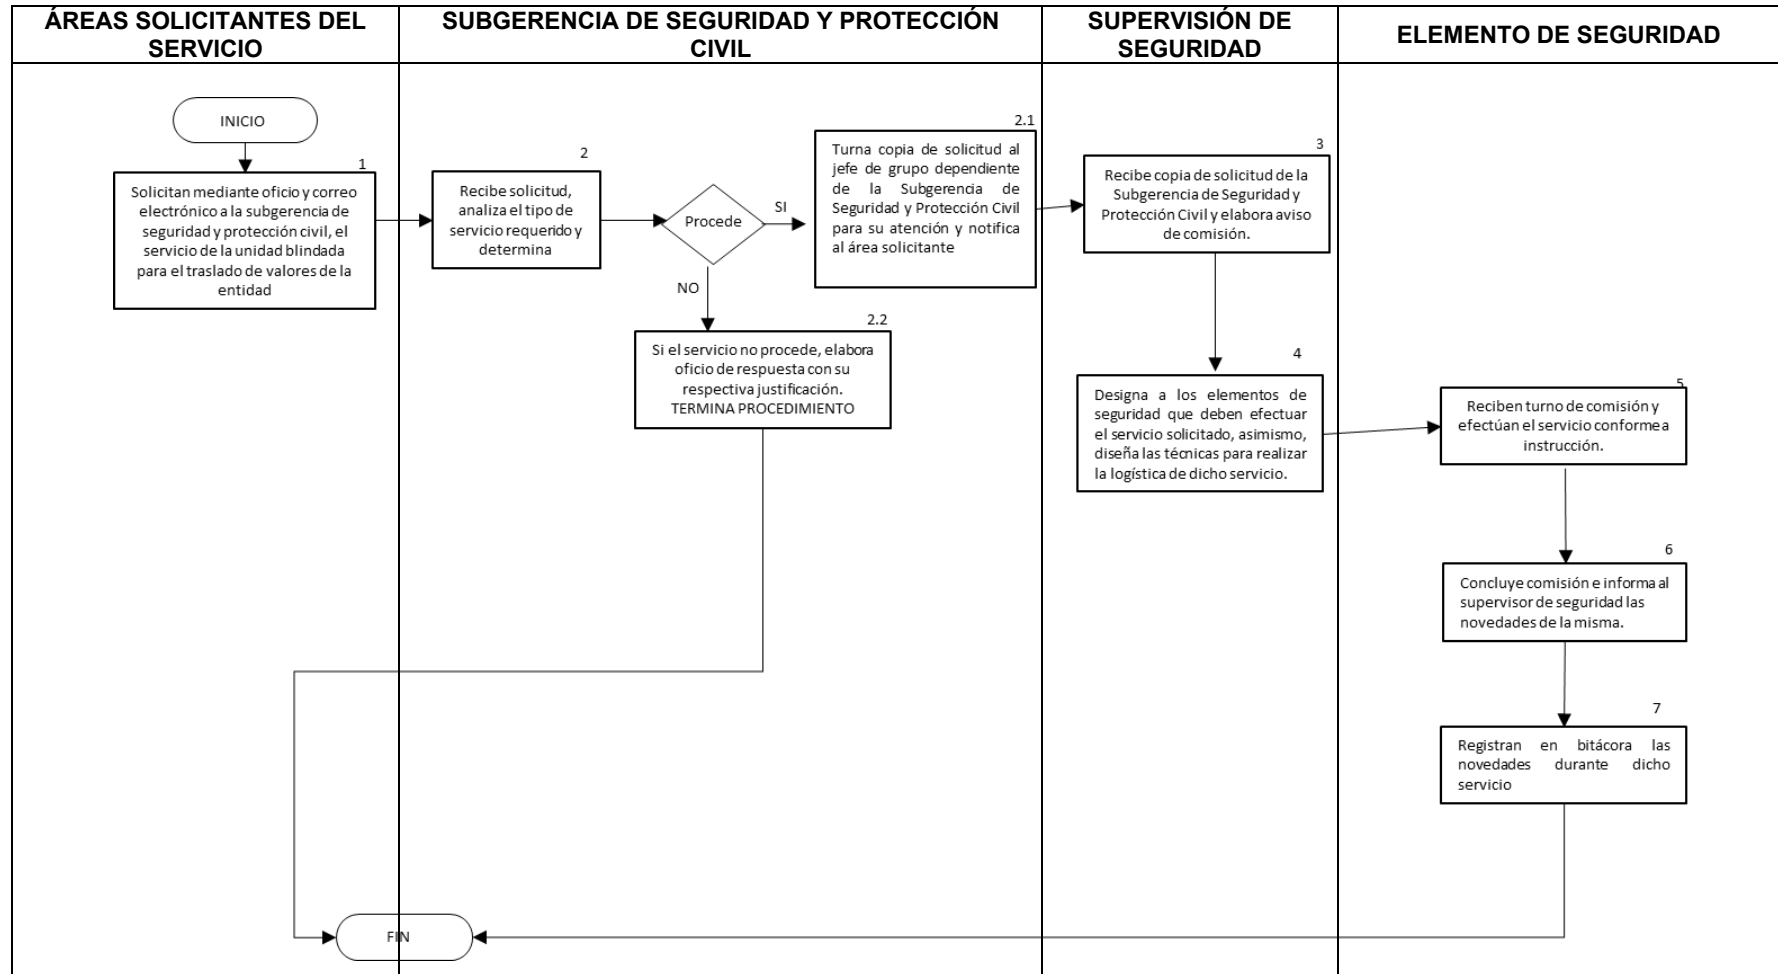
| ÁREAS SOLICITANTES DEL SERVICIO | SUBGERENCIA DE SEGURIDAD Y PROTECCIÓN CIVIL | SUPERVISIÓN DE SEGURIDAD | ELEMENTO DE SEGURIDAD |
|---|---|---|---|

INICIO

1
Solicitan mediante oficio y correo electrónico a la subgerencia de seguridad y protección civil, el servicio de la unidad blindada para el traslado de valores de la entidad

2
Recibe solicitud, analiza el tipo de servicio requerido y determina

Procede

SI

NO

2.1
Turna copia de solicitud al jefe de grupo dependiente de la Subgerencia de Seguridad y Protección Civil para su atención y notifica al área solicitante

2.2
Si el servicio no procede, elabora oficio de respuesta con su respectiva justificación. TERMINA PROCEDIMIENTO

3
Recibe copia de solicitud de la Subgerencia de Seguridad y Protección Civil y elabora aviso de comisión.

4
Designa a los elementos de seguridad que deben efectuar el servicio solicitado, asimismo, diseña las técnicas para realizar la logística de dicho servicio.

5
Reciben turno de comisión y efectúan el servicio conforme a instrucción.

6
Concluye comisión e informa al supervisor de seguridad las novedades de la misma.

7
Registran en bitácora las novedades durante dicho servicio

FIN